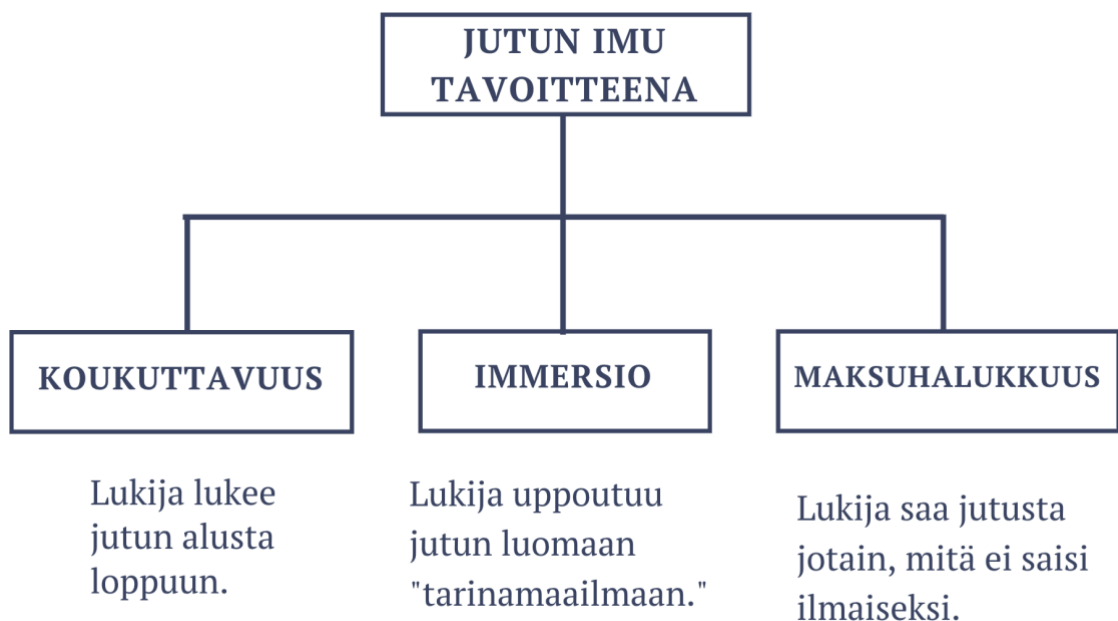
JUTUN IMU TAVOITTEENA

KOUKUTTAVUUS

IMMERSIO

MAKSUHALUKKUUS

Lukija lukee jutun alusta loppuun.

Lukija uppoutuu jutun luomaan "tarinamaailmaan."

Lukija saa jutusta jotain, mitä ei saisi ilmaiseksi.